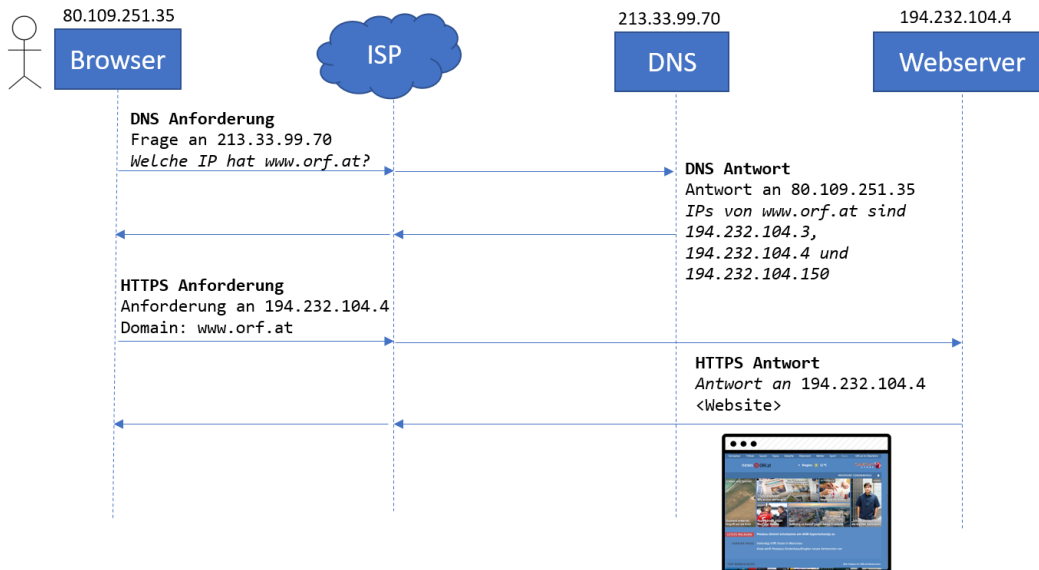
80.109.251.35

Browser

ISP

213.33.99.70

DNS

194.232.104.4

Webserver

**DNS Anforderung**
Frage an 213.33.99.70
*Welche IP hat www.orf.at?*

**DNS Antwort**
Antwort an 80.109.251.35
*IPs von www.orf.at sind 194.232.104.3, 194.232.104.4 und 194.232.104.150*

**HTTPS Anforderung**
Anforderung an 194.232.104.4
Domain: www.orf.at

**HTTPS Antwort**
*Antwort an* 194.232.104.4
<Website>

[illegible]